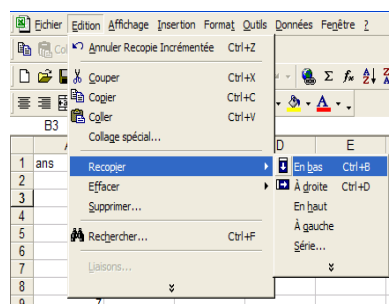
Fichier Edition Affichage Insertion Format Outils Données Fenêtre ?

Col

Annuler Recopie Incrémentée Ctrl+Z

Couper Ctrl+X
Copier Ctrl+C
Coller Ctrl+V
Collage spécial...

Recopier
Effacer
Supprimer...

Rechercher... Ctrl+F

Liaisons...

B3

D E

1 ans
2
3
4
5
6
7
8
9

En bas Ctrl+B
À droite Ctrl+D
En haut
À gauche
Série...